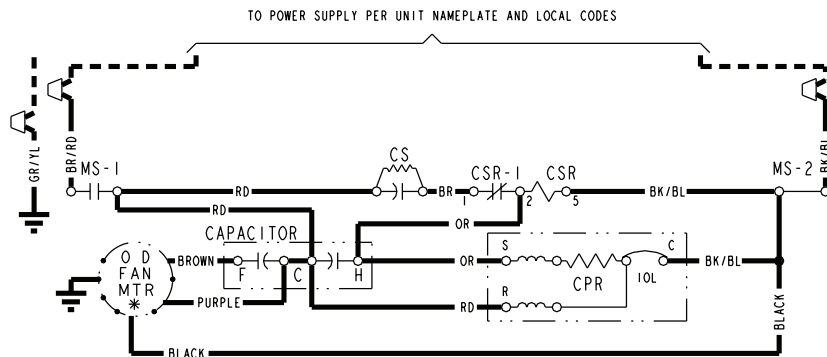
TO POWER SUPPLY PER UNIT NAMEPLATE AND LOCAL CODES

GR/YL

BR/RD

MS-1

RD

RD

CS

BR

CSR-1

1

2

CSR

5

BK/BL

MS-2

BK/BL

OR

CAPACITOR

O D
FAN
MTR
*

BROWN

F

C

H

PURPLE

OR

S

CPR

IOL

C

BK/BL

RD

R

BLACK

BLACK